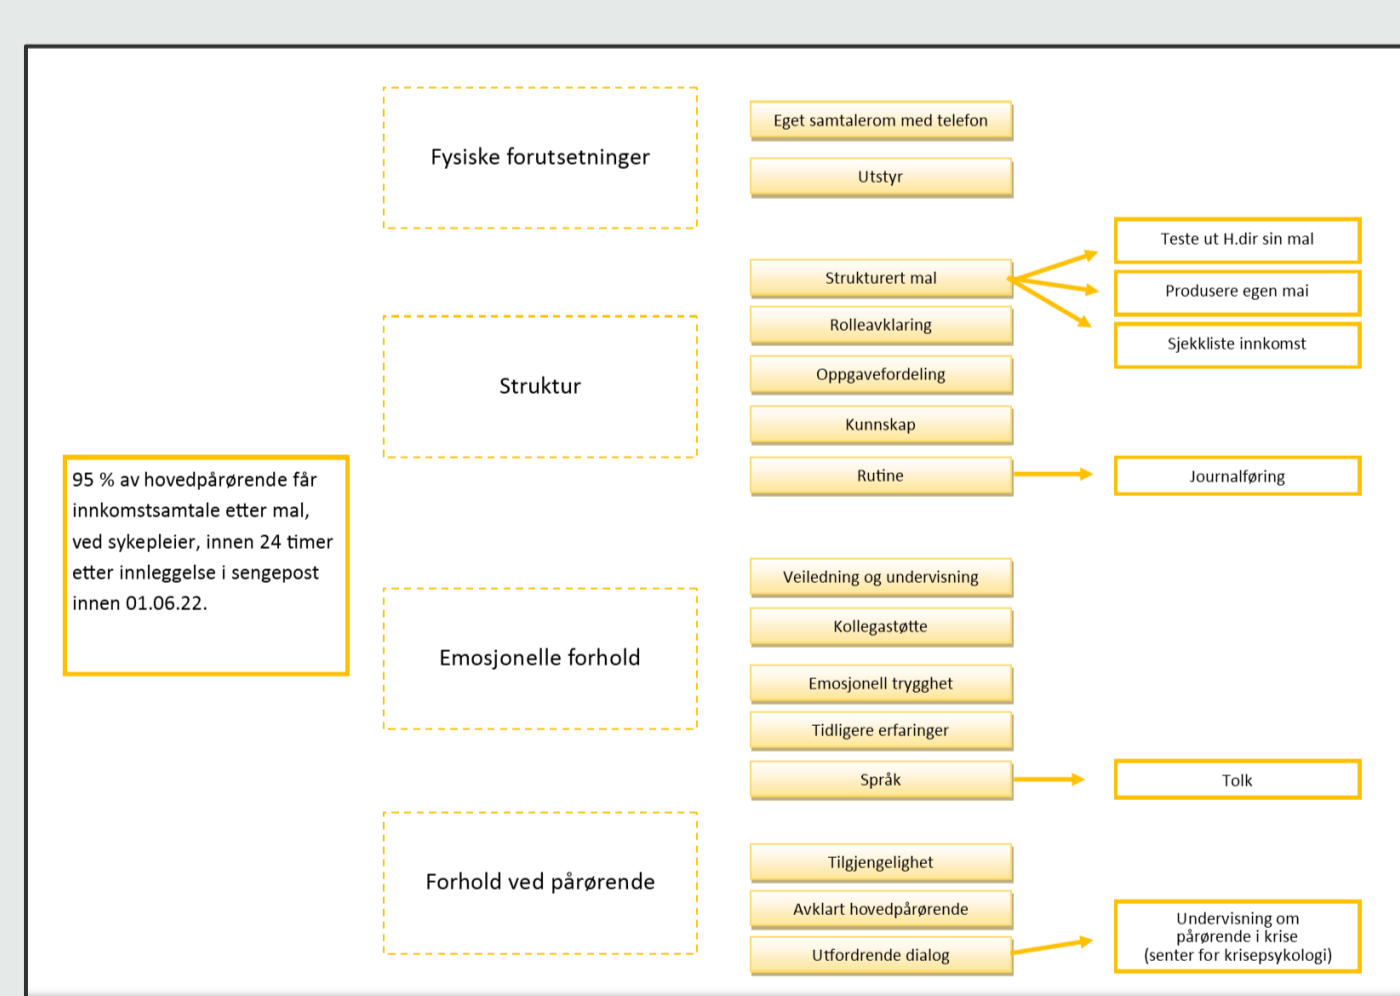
95 % av hovedpårørende får innkomstsamtale etter mal, ved sykepleier, innen 24 timer etter innleggelse i sengepost innen 01.06.22.

Fysiske forutsetninger

Eget samtalerom med telefon

Utstyr

Struktur

Strukturert mal

Teste ut H.dir sin mal

Produsere egen mai

Sjekkliste innkomst

Rolleavklaring

Oppgavefordeling

Kunnskap

Rutine

Journalføring

Emosjonelle forhold

Veiledning og undervisning

Kollegastøtte

Emosjonell trygghet

Tidligere erfaringer

Språk

Tolk

Forhold ved pårørende

Tilgjengelighet

Avklart hovedpårørende

Utfordrende dialog

Undervisning om pårørende i krise (senter for krisepsykologi)